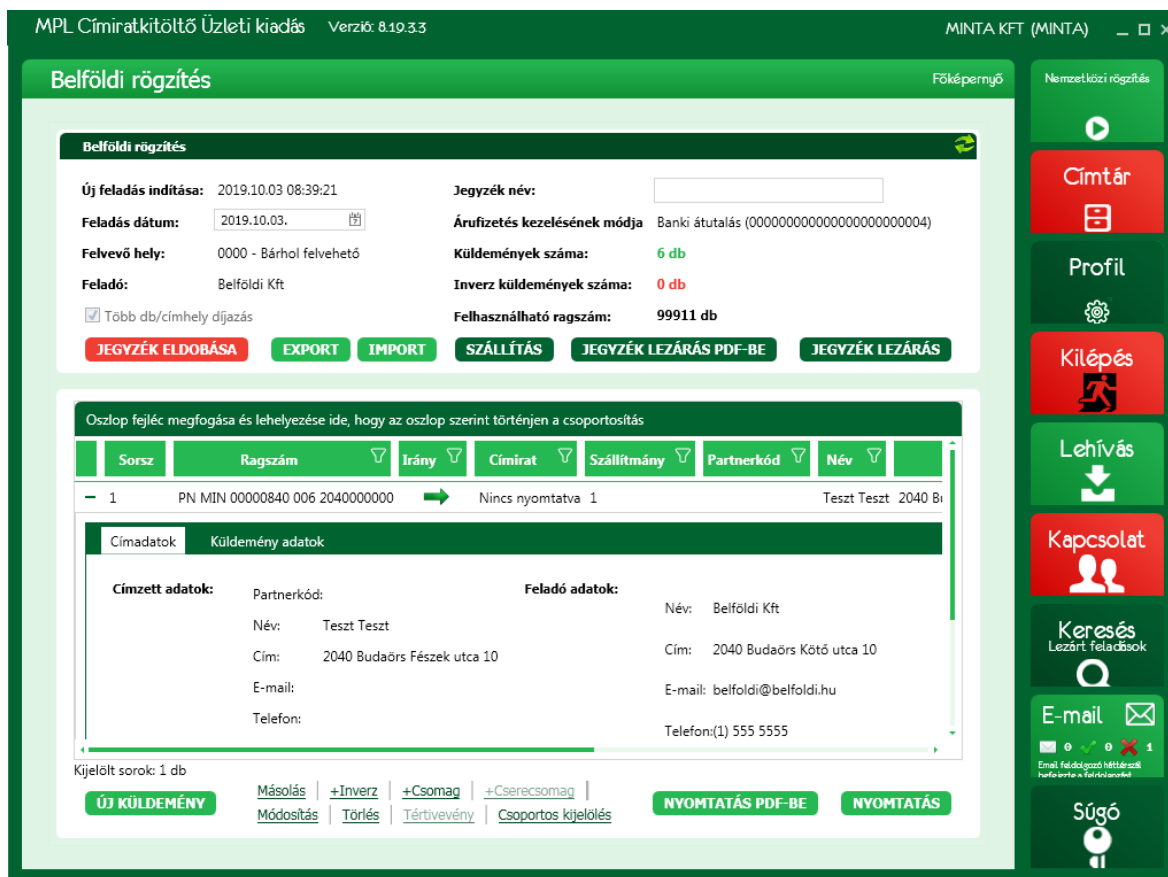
MPL Címiratkitöltő Üzleti kiadás Verzió: 8.19.3.3

MINTA KFT (MINTA)

Belföldi rögzítés

Főképernyő

Nemzetközi rögzítés

Címtár

Profil

Kilépés

Lehívás

Kapcsolat

Keresés
Lezárt feladások

E-mail

0 0 1

Email feldolgozó háttérszál befejezte a feldolgozást

Súgó

Belföldi rögzítés

Új feladás indítása: 2019.10.03 08:39:21

Feladás dátum: 2019.10.03.

Felvevő hely: 0000 - Bárhol felvehető

Feladó: Belföldi Kft

Több db/címhely díjazás

Jegyzék név:

Árufizetés kezelésének módja Banki átutalás (000000000000000000000004)

Küldemények száma: 6 db

Inverz küldemények száma: 0 db

Felhasználható ragszám: 99911 db

JEGYZÉK ELDOBÁSA

EXPORT

IMPORT

SZÁLLÍTÁS

JEGYZÉK LEZÁRÁS PDF-BE

JEGYZÉK LEZÁRÁS

Oszlop fejléc megfogása és lehelyezése ide, hogy az oszlop szerint történjen a csoportosítás

| Sorsz | Ragszám | Irány | Címirat | Szállítmány | Partnerkód | Név | |
|---|---|---|---|---|---|---|---|
| − 1 | PN MIN 00000840 006 2040000000 | | Nincs nyomtatva | 1 | | Teszt Teszt | 2040 B |

Címadatok

Küldemény adatok

Címzett adatok:

Partnerkód:

Név: Teszt Teszt

Cím: 2040 Budaörs Fészek utca 10

E-mail:

Telefon:

Feladó adatok:

Név: Belföldi Kft

Cím: 2040 Budaörs Kötő utca 10

E-mail: belfoldi@belfoldi.hu

Telefon:(1) 555 5555

Kijelölt sorok: 1 db

ÚJ KÜLDEMÉNY

Másolás | +Inverz | +Csomag | +Cserecsomag |
Módosítás | Törlés | Tértivevény | Csoportos kijelölés

NYOMTATÁS PDF-BE

NYOMTATÁS